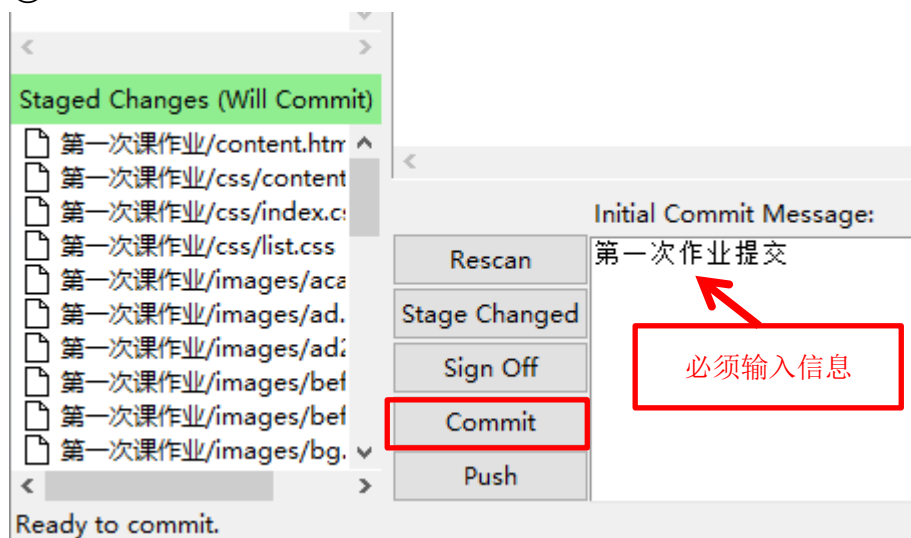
Staged Changes (Will Commit)

第一次课作业/content.htm
第一次课作业/css/content
第一次课作业/css/index.cs
第一次课作业/css/list.css
第一次课作业/images/aca
第一次课作业/images/ad.
第一次课作业/images/ad2
第一次课作业/images/bef
第一次课作业/images/bef
第一次课作业/images/bg.

Initial Commit Message:

第一次作业提交

Rescan

Stage Changed

Sign Off

Commit

Push

必须输入信息

Ready to commit.